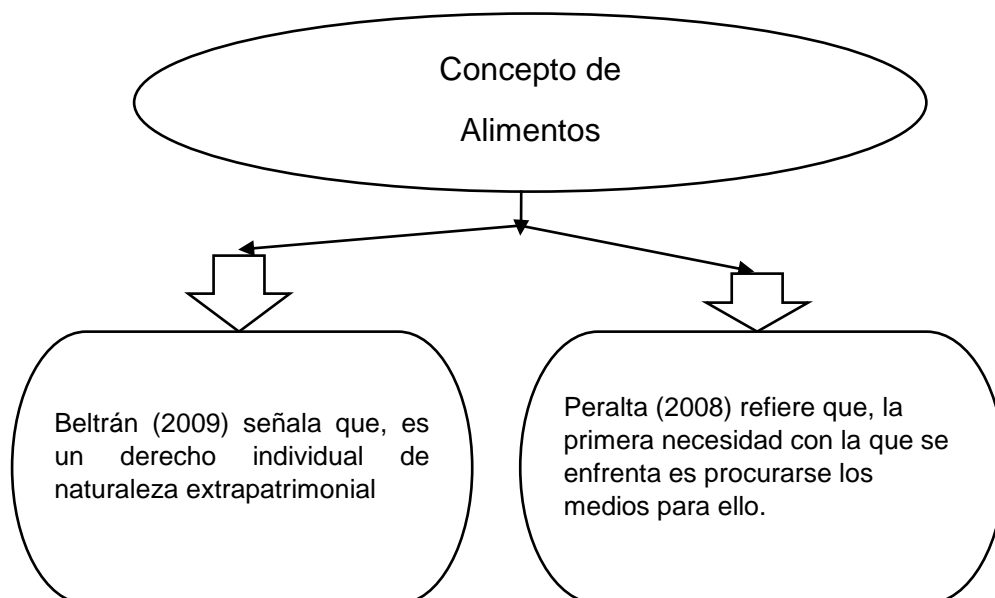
Concepto de Alimentos

Beltrán (2009) señala que, es un derecho individual de naturaleza extrapatrimonial

Peralta (2008) refiere que, la primera necesidad con la que se enfrenta es procurarse los medios para ello.